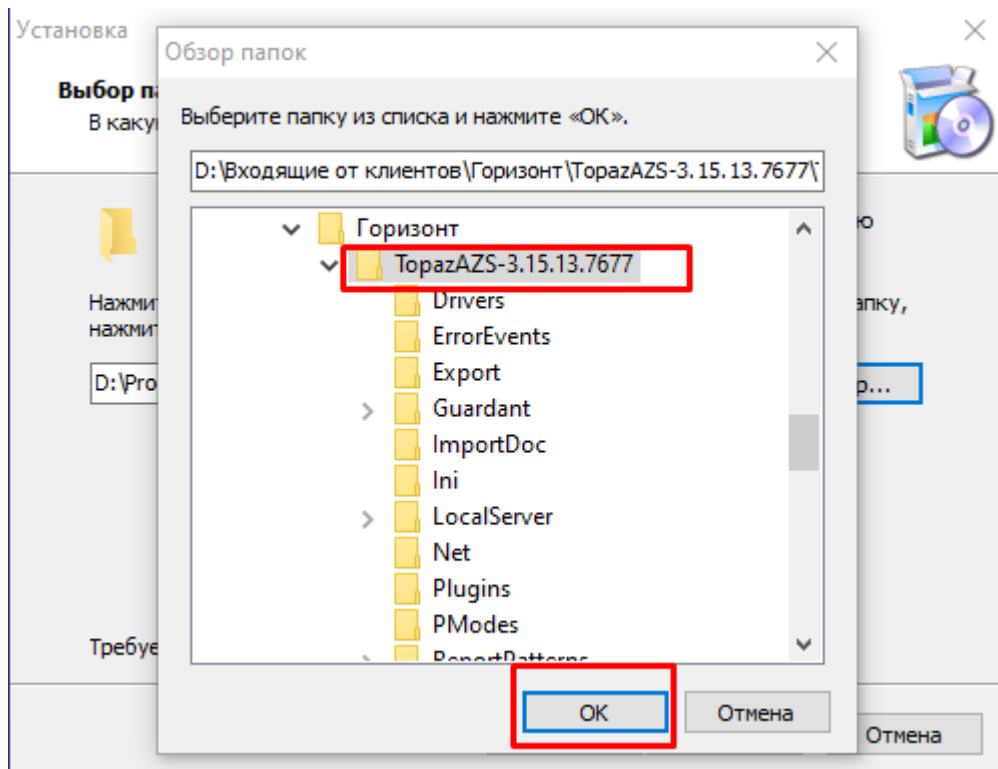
Установка

Выбор па
В каку

Нажми
нажми

D:\Pro

Требуе

ю

апку,

р...

Отмена

Обзор папок

Выберите папку из списка и нажмите «ОК».

D:\Входящие от клиентов\Горизонт\TopazAZS-3.15.13.7677\

Горизонт
TopazAZS-3.15.13.7677
Drivers
ErrorEvents
Export
Guardant
ImportDoc
Ini
LocalServer
Net
Plugins
PModes
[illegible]

OK
Отмена